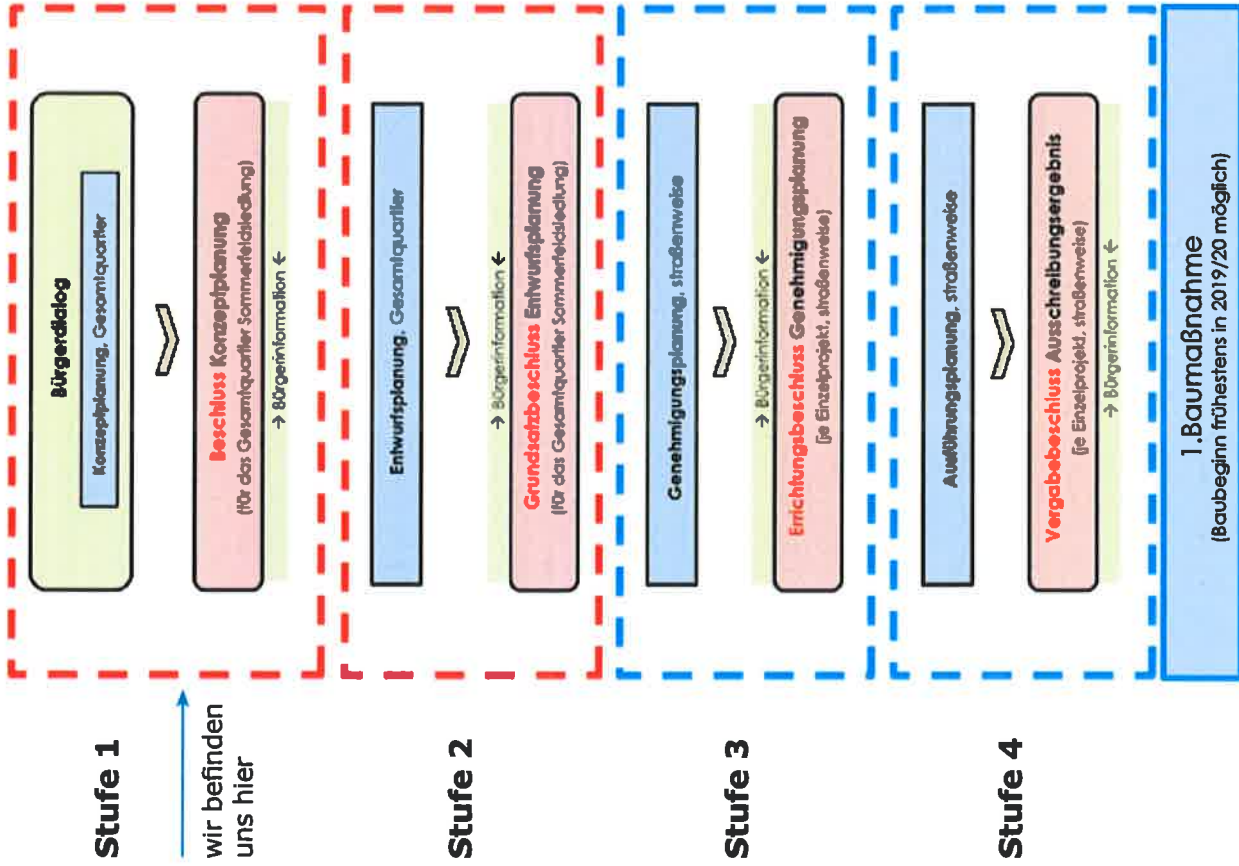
Bürgerdialog

Konzeptplanung, Gesamtquartier

Beschluss Konzeptplanung
(für das Gesamtquartier Sommerfeldsiedlung)

→ Bürgerinformation ←

Entwurfsplanung, Gesamtquartier

→ Bürgerinformation ←

Grundsatzbeschluss Entwurfsplanung
(für das Gesamtquartier Sommerfeldsiedlung)

Genehmigungsplanung, straßenweise

→ Bürgerinformation ←

Errichtungsbeschluss Genehmigungsplanung
(je Einzelprojekt, straßenweise)

Ausführungsplanung, straßenweise

Vergabebeschluss Ausschreibungsergebnis
(je Einzelprojekt, straßenweise)

→ Bürgerinformation ←

1.Baumaßnahme
(Baubeginn frühestens in 2019/20 möglich)

Stufe 1

wir befinden uns hier

Stufe 2

Stufe 3

Stufe 4